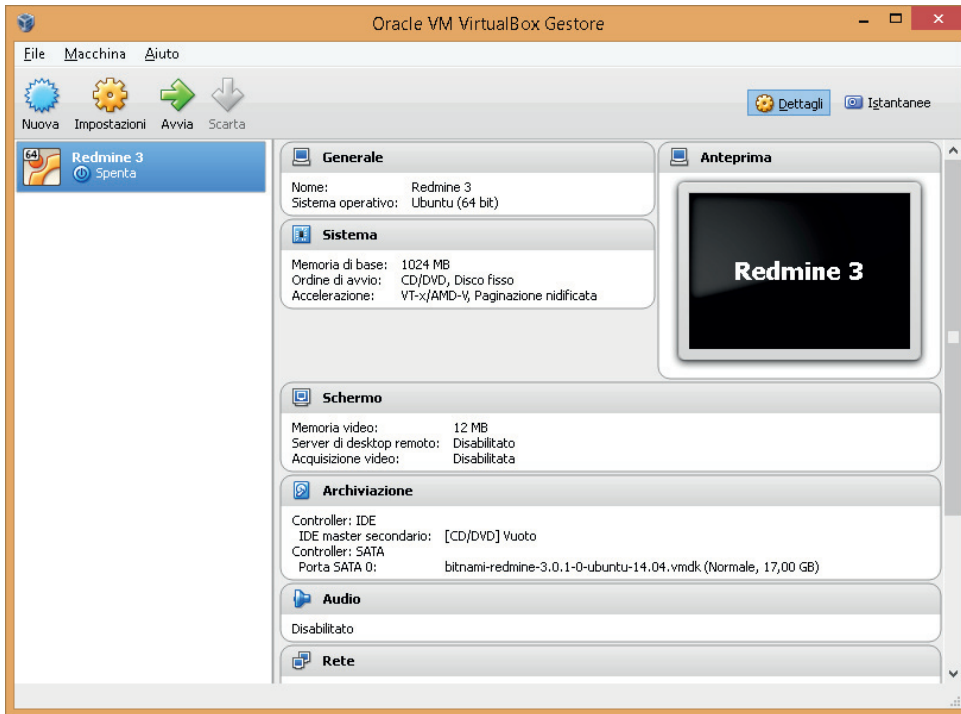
Oracle VM VirtualBox Gestore

File Macchina Aiuto

Nuova Impostazioni Avvia Scarta

Dettagli Istantanee

64
Redmine 3
Spenta

Generale

Nome: Redmine 3
Sistema operativo: Ubuntu (64 bit)

Sistema

Memoria di base: 1024 MB
Ordine di avvio: CD/DVD, Disco fisso
Accelerazione: VT-x/AMD-V, Paginazione nidificata

Anteprima

Redmine 3

Schermo

Memoria video: 12 MB
Server di desktop remoto: Disabilitato
Acquisizione video: Disabilitata

Archiviazione

Controller: IDE
IDE master secondario: [CD/DVD] Vuoto
Controller: SATA
Porta SATA 0: bitnami-redmine-3.0.1-0-ubuntu-14.04.vmdk (Normale, 17,00 GB)

Audio

Disabilitato

Rete